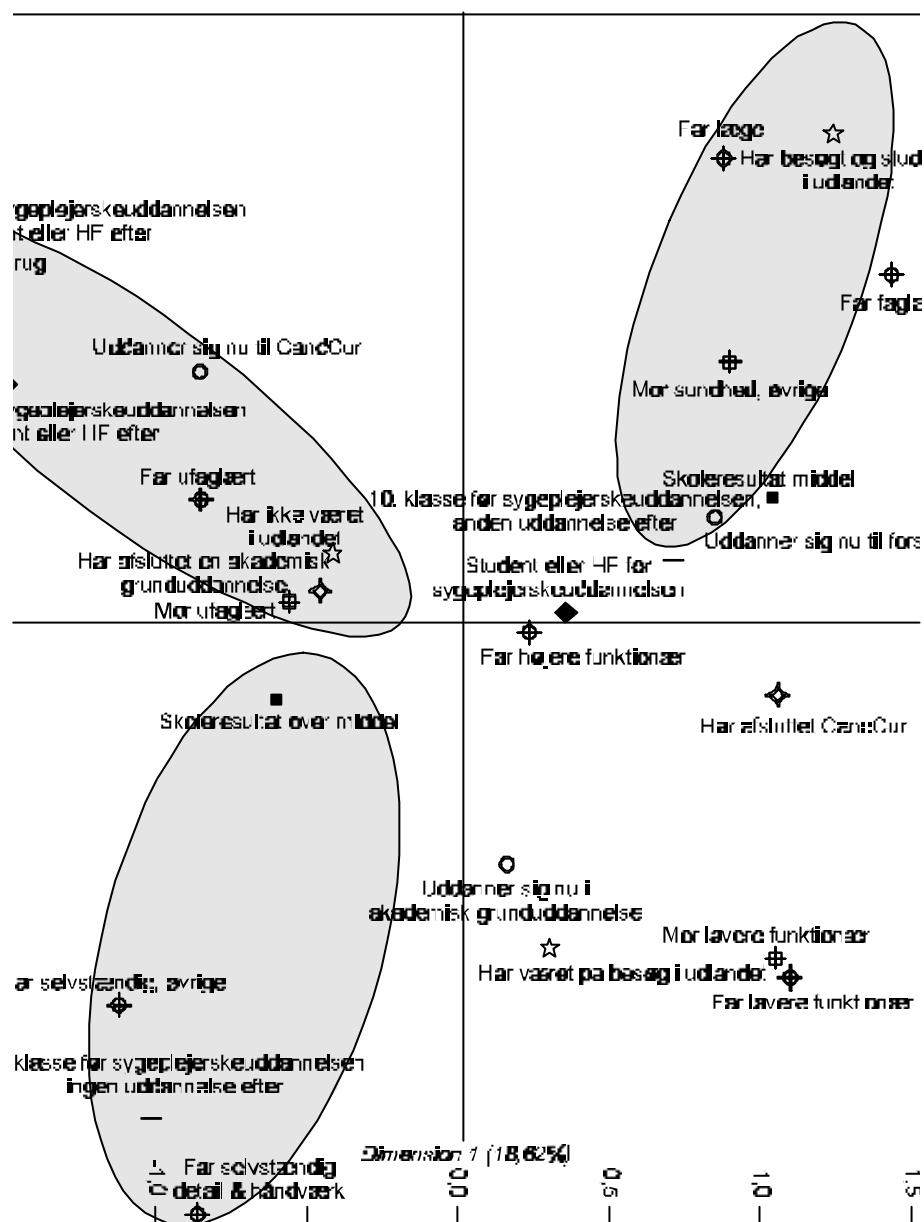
Far læge
Har besøgt og stud i udlandet
ygeplejerskeuddannelsen t eller HF efter rug
Far fagla
Uddanner sig nu til CandCur
Mor sundhed, øvrige
ygeplejerskeuddannelsen nt eller HF efter
Skoleresultat middel
Far ufaglært
10. klasse før sygeplejerskeuddannelsen, anden uddannelse efter
Har ikke været i udlandet
Uddanner sig nu til fors
Har afsluttet en akademisk grunduddannelse
Student eller HF før sygeplejerskeuddannelsen
Mor ufaglært
Far højere funktionær
Skoleresultat over middel
Har afsluttet CandCur
Uddanner sig nu i akademisk grunduddannelse
Mor lavere funktionær
Har været på besøg i udlandet
ar selvstændig, øvrige
Far lavere funktionær
klasse før sygeplejerskeuddannelsen ingen uddannelse efter
Dimension 1 (18,62%)
Far selvstændig detail & håndværk
0,0
0,5
1,0
1,5